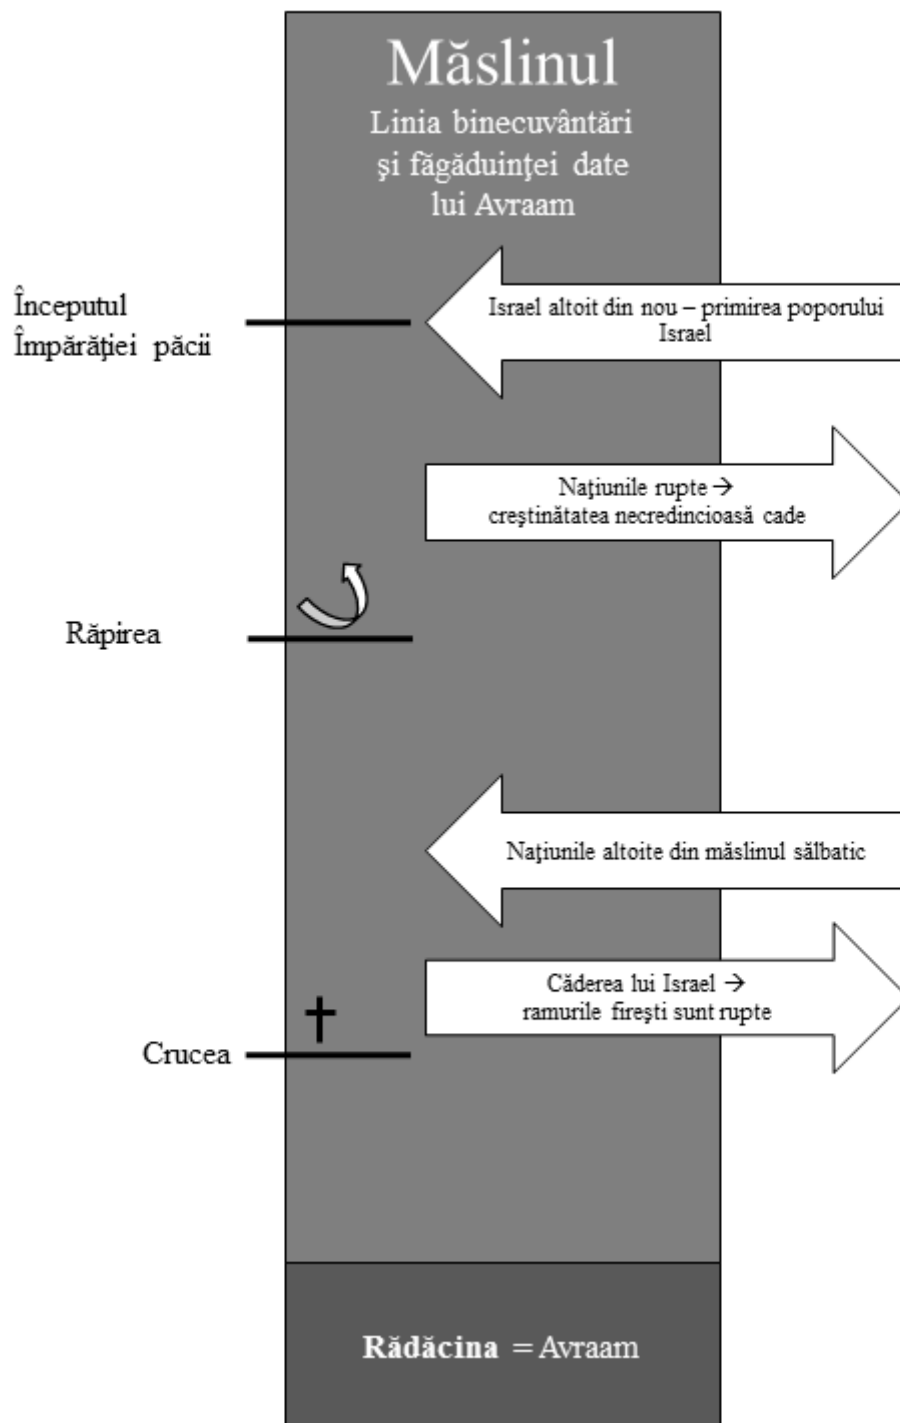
Măslinul

Linia binecuvântări şi făgăduinţei date lui Avraam

Începutul Împărăţiei păcii

Israel altoit din nou – primirea poporului Israel

Naţiunile rupte → creştinătatea necredincioasă cade

Răpirea

Naţiunile altoite din măslinul sălbatic

Căderea lui Israel → ramurile fireşti sunt rupte

†

Crucea

Rădăcina = Avraam